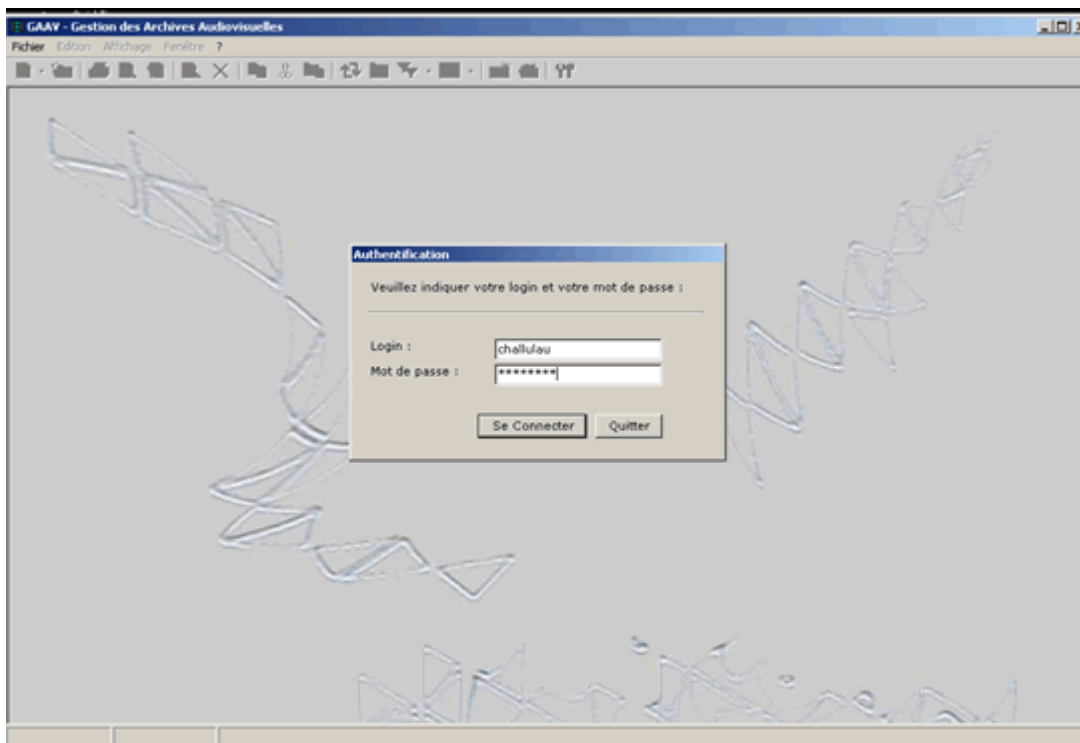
GAAV - Gestion des Archives Audiovisuelles

Fichier Edition Affichage Fenêtre ?

Authentification

Veuillez indiquer votre login et votre mot de passe :

Login : challulau

Mot de passe : ********

Se Connecter Quitter